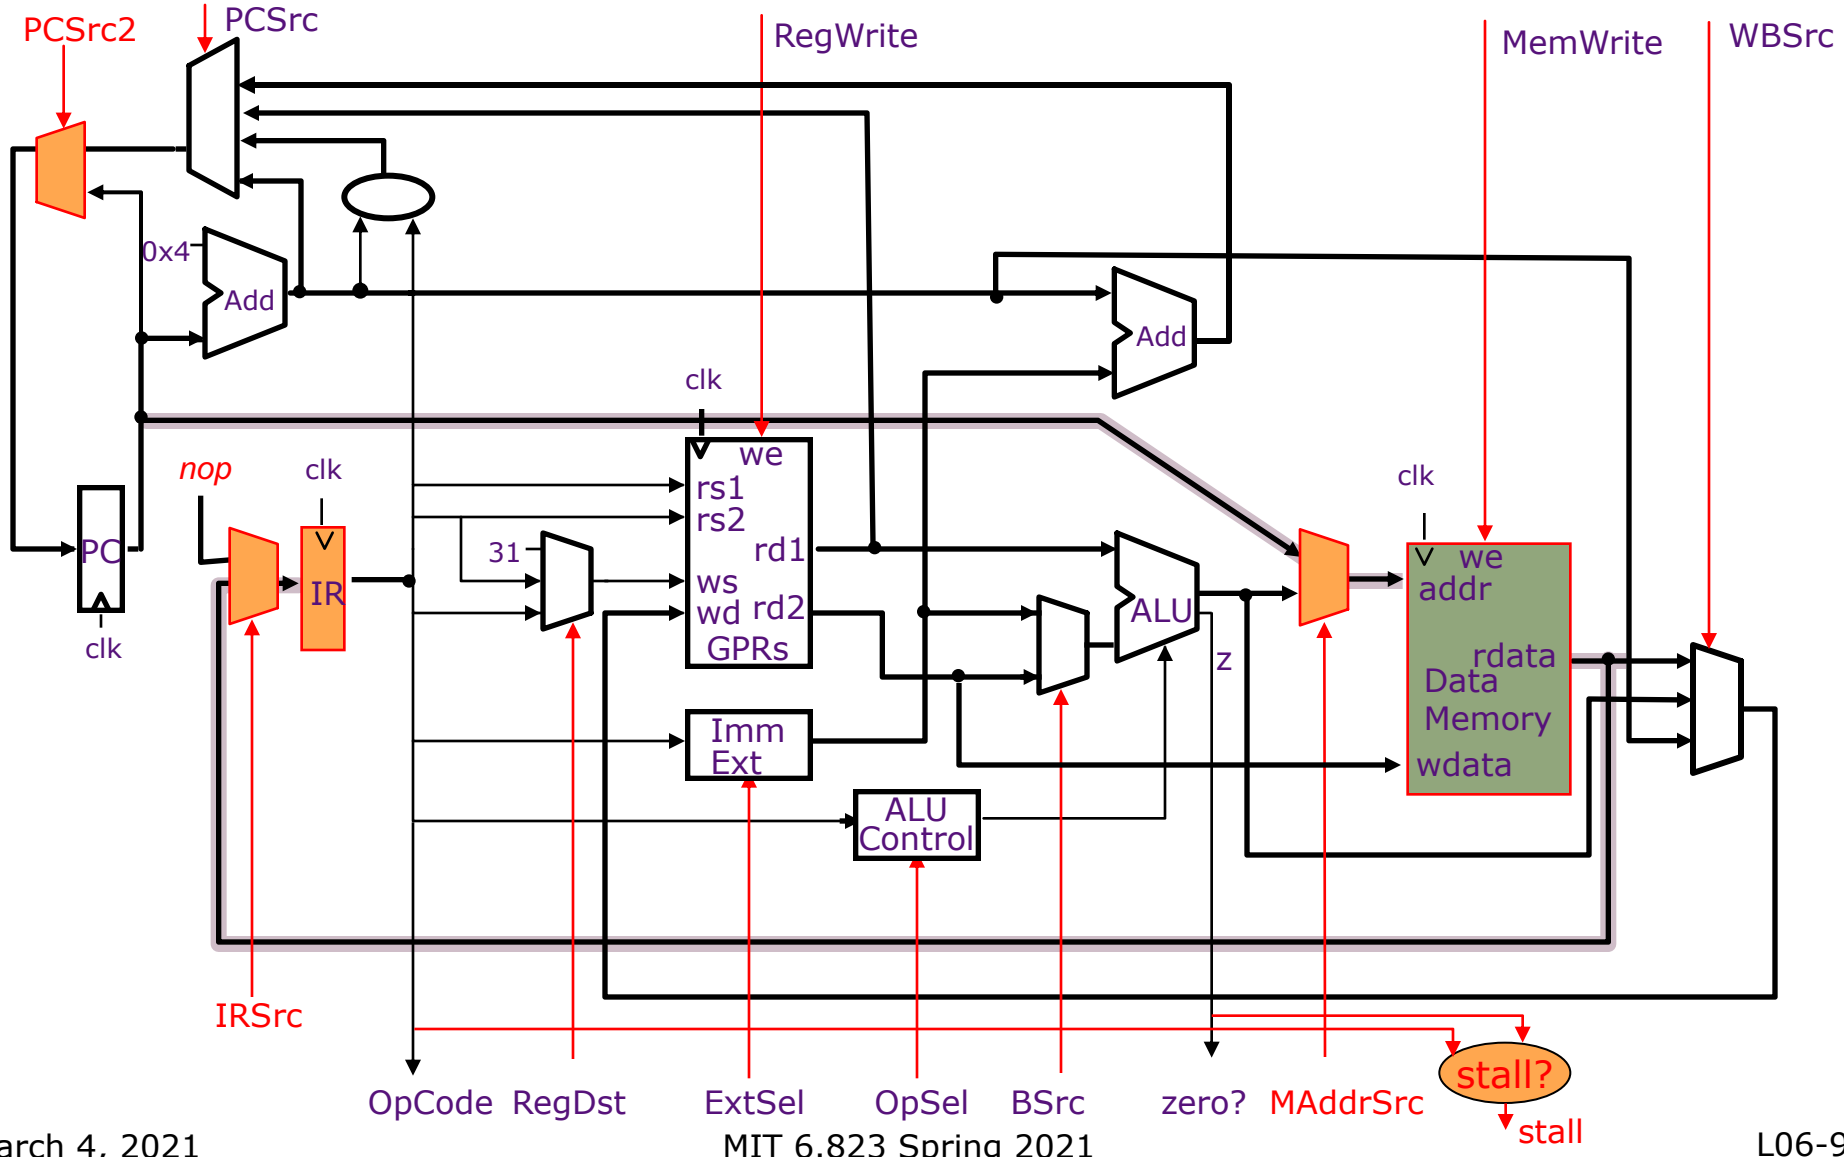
PCSrc2
PCSrc
RegWrite
MemWrite
WBSrc
0x4
Add
Add
clk
nop
clk
we
rs1
rs2
rd1
31
ws
wd
rd2
GPRs
PC
IR
clk
ALU
z
clk
we
addr
rdata
Data
Memory
wdata
Imm
Ext
ALU
Control
IRSrc
OpCode
RegDst
ExtSel
OpSel
BSrc
zero?
MAddrSrc
stall?
stall
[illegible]arch 4, 2021
MIT 6.823 Spring 2021
L06-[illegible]